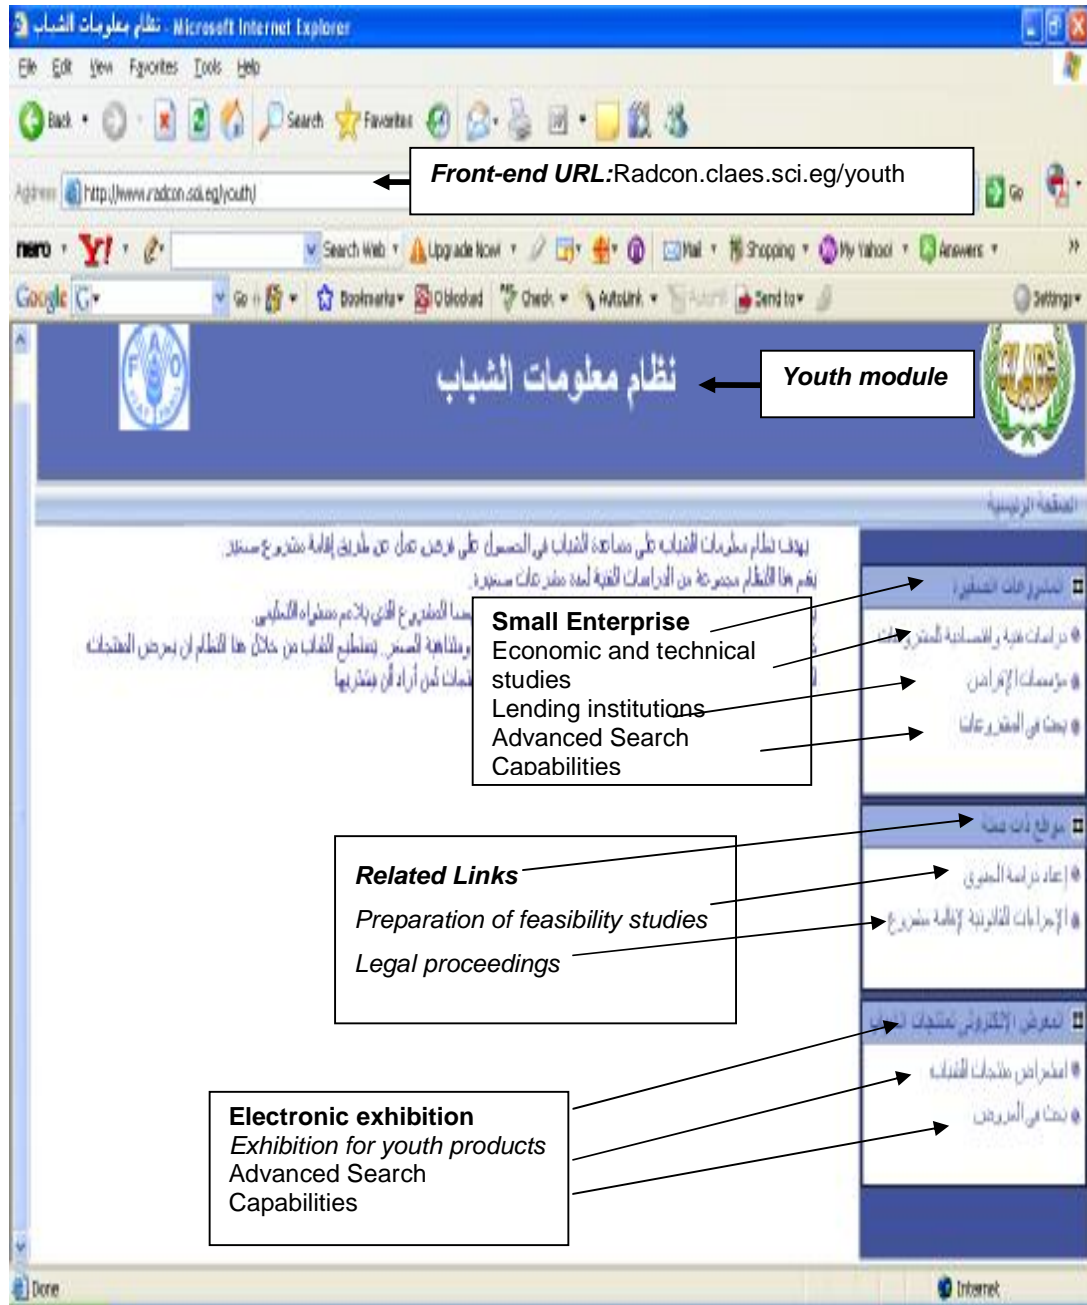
نظام معلومات الشباب - Microsoft Internet Explorer

File Edit View Favorites Tools Help

Back Search Favorites

Address http://www.radcon.sci.eg/youth/

Front-end URL:Radcon.claes.sci.eg/youth

Go

nero Y! Search Web Upgrade Now Mail Shopping My Yahoo! Answers

Google G Go Bookmarks 0 blocked Check AutoLink AutoFill Send to Settings

نظام معلومات الشباب

Youth module

الصفحة الرئيسية

يهدف نظام معلومات الشباب على مساعدة الشباب في الحصول على فرص عمل عن طريق إقامة مشروع صغير

يقدم هذا النظام مجموعة من الدراسات الفنية لعدة مشروعات صغيرة

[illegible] المشروع الذي يلائم مستواه التعليمي

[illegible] ومناهة الصغر. يستطيع الشباب من خلال هذا النظام ان يعرض المنتجات

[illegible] لمن أراد أن يشتريها

المشروعات الصغيرة

دراسات فنية واقتصادية للمشروعات

مؤسسات الإقراض

بحث في المشروعات

Small Enterprise
Economic and technical studies
Lending institutions
Advanced Search Capabilities

مواقع ذات صلة

إعداد دراسة الجدوى

الإجراءات القانونية لإقامة مشروع

Related Links
Preparation of feasibility studies
Legal proceedings

المعرض الإلكتروني لمنتجات الشباب

معرض منتجات الشباب

بحث في المعروض

Electronic exhibition
Exhibition for youth products
Advanced Search Capabilities

Done

Internet